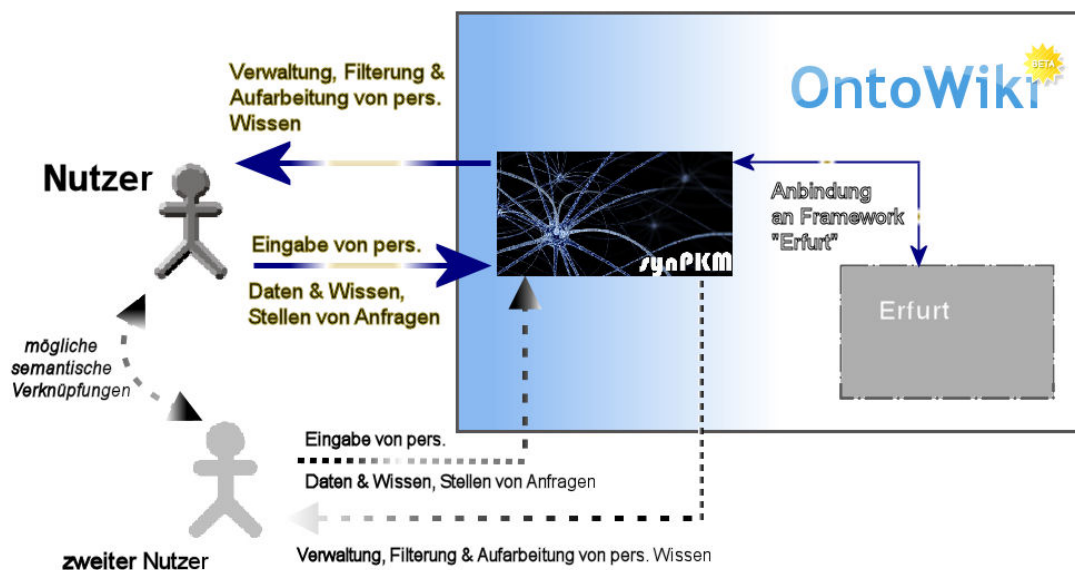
Verwaltung, Filterung & Aufarbeitung von pers. Wissen

OntoWiki

BETA

Nutzer

Eingabe von pers.

Daten & Wissen, Stellen von Anfragen

synPKM

Anbindung an Framework "Erfurt"

Erfurt

mögliche semantische Verknüpfungen

Eingabe von pers.

Daten & Wissen, Stellen von Anfragen

zweiter Nutzer

Verwaltung, Filterung & Aufarbeitung von pers. Wissen